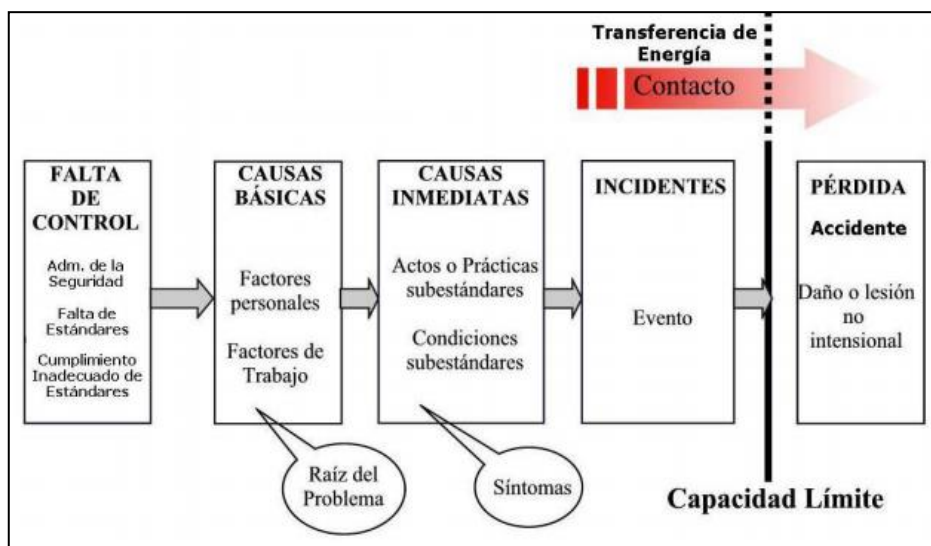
Transferencia de Energía

Contacto

FALTA DE CONTROL

Adm. de la Seguridad

Falta de Estándares

Cumplimiento Inadecuado de Estándares

CAUSAS BÁSICAS

Factores personales

Factores de Trabajo

CAUSAS INMEDIATAS

Actos o Prácticas subestándares

Condiciones subestándares

INCIDENTES

Evento

PÉRDIDA

Accidente

Daño o lesión no intensional

Raíz del Problema

Síntomas

Capacidad Límite